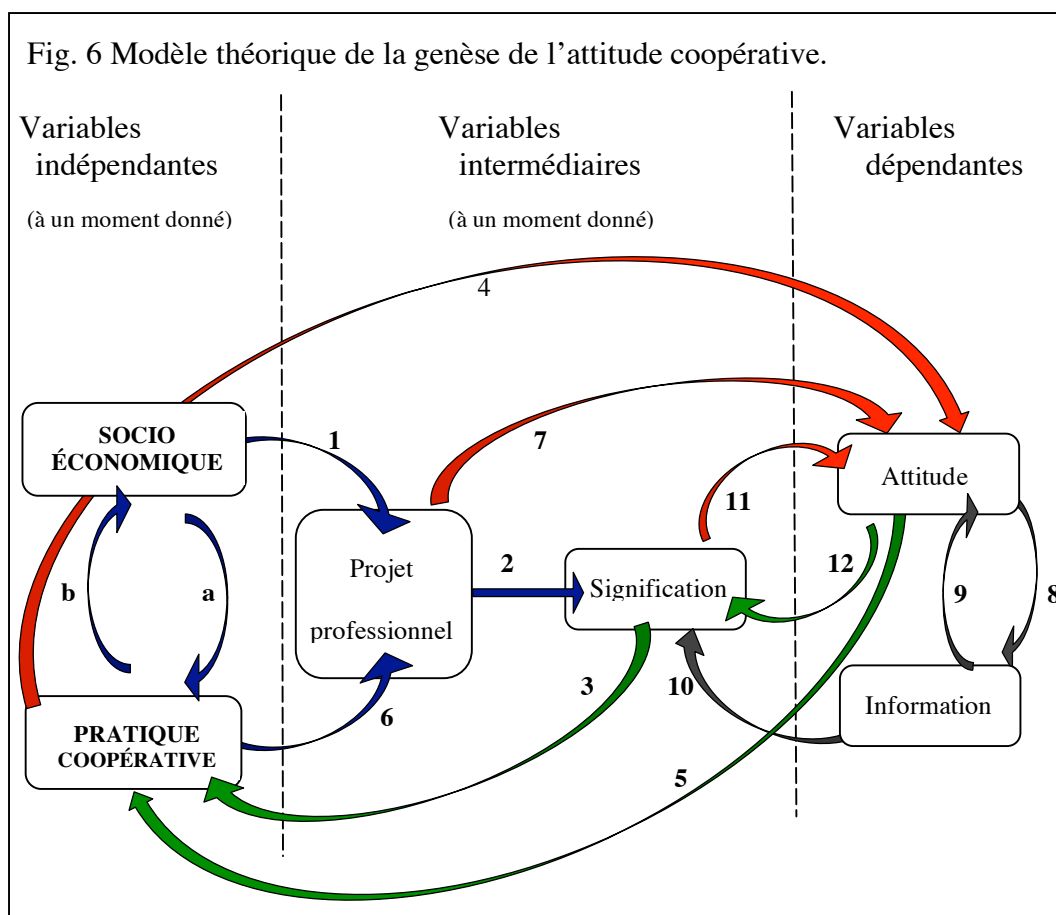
Fig. 6 Modèle théorique de la genèse de l'attitude coopérative.

Variables indépendantes

(à un moment donné)

Variables intermédiaires

(à un moment donné)

Variables dépendantes

4

SOCIO ÉCONOMIQUE

1

7

Attitude

11

Projet professionnel

2

Signification

12

b

a

9

8

3

10

Information

PRATIQUE COOPÉRATIVE

6

5